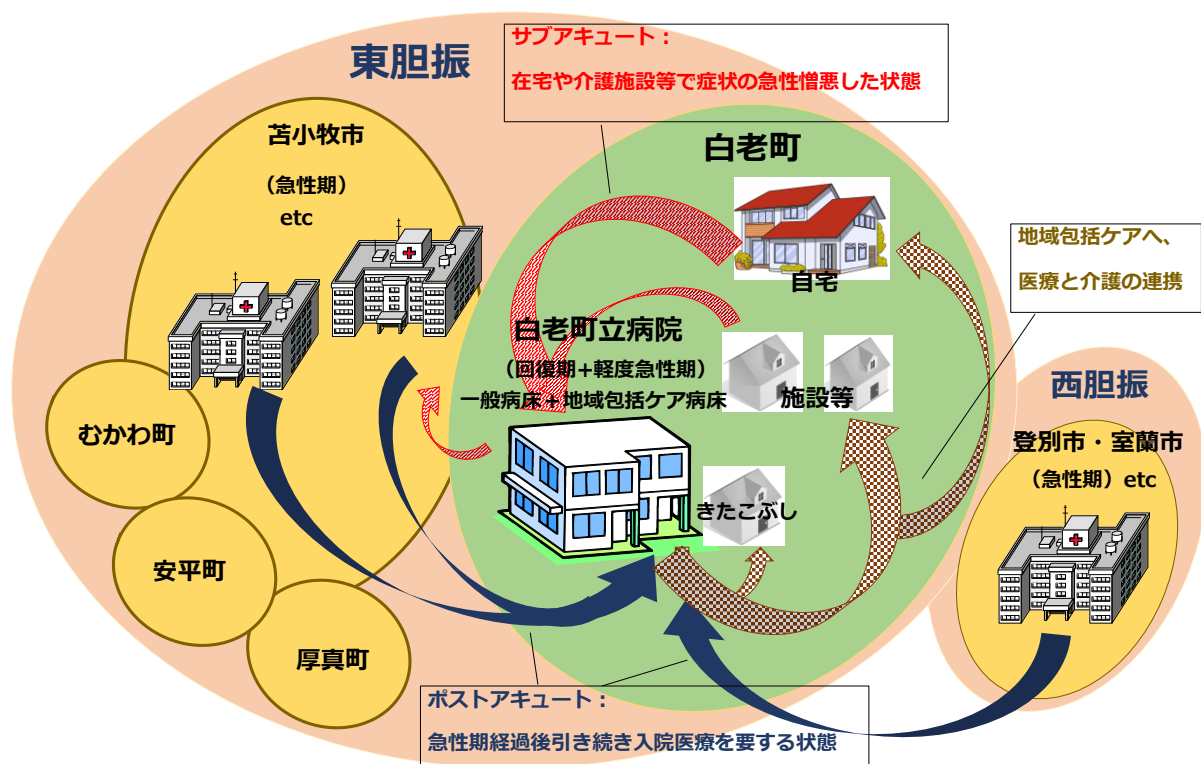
東胆振

サブアキュート：
在宅や介護施設等で症状の急性憎悪した状態

白老町

苫小牧市
（急性期）
etc

自宅

地域包括ケアへ、
医療と介護の連携

白老町立病院
（回復期＋軽度急性期）
一般病床＋地域包括ケア病床

施設等

西胆振

むかわ町

登別市・室蘭市
（急性期）etc

きたこぶし

安平町

厚真町

ポストアキュート：
急性期経過後引き続き入院医療を要する状態